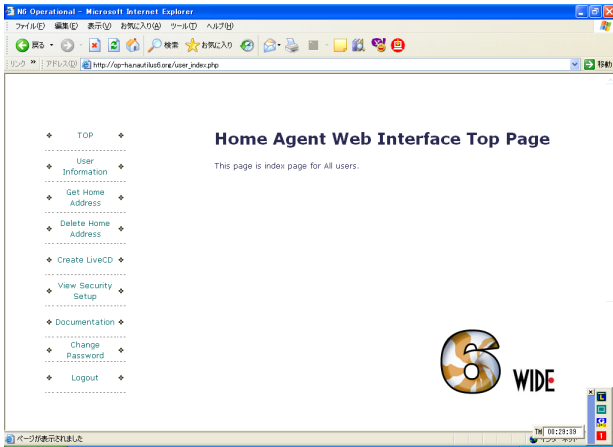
N6 Operational - Microsoft Internet Explorer

ファイル(F) 編集(E) 表示(V) お気に入り(A) ツール(T) ヘルプ(H)

戻る 検索 お気に入り

リンク » アドレス(D) http://op-hanautilus6.org/user_index.php 移動

TOP

User Information

Get Home Address

Delete Home Address

Create LiveCD

View Security Setup

Documentation

Change Password

Logout

Home Agent Web Interface Top Page

This page is index page for All users.

WIDE

ページが表示されました

TH 00:29:39

インターネット